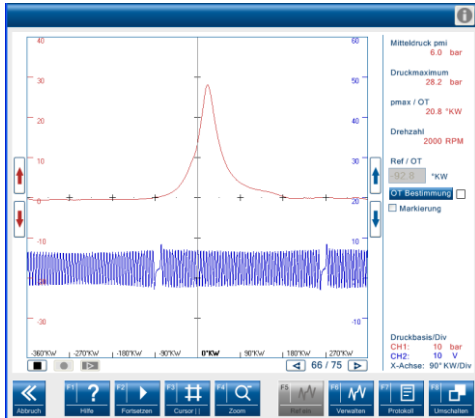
40
30
20
10
0
-10
-20
-30

60
50
40
30
20
10
0
-10

-360°KW -270°KW -180°KW -90°KW 0°KW 90°KW 180°KW 270°KW

66 / 75

Mitteldruck pmi
6.0 bar

Druckmaximum
28.2 bar

pmax / OT
20.8 °KW

Drehzahl
2000 RPM

Ref / OT
-92.8 °KW

OT Bestimmung

Markierung

Druckbasis/Div
CH1: 10 bar
CH2: 10 V
X-Achse: 90° KW/Div

Abbruch
F1 Hilfe
F2 Fortsetzen
F3 Cursor
F4 Zoom
F5 Ref.ein
F6 Verwalten
F7 Protokoll
F8 Umschalten